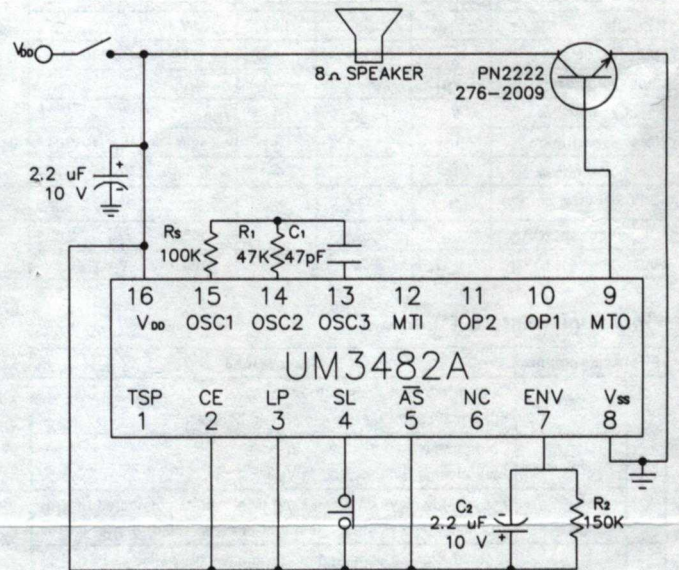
$V_{DD}$

8Ω SPEAKER

PN2222
276-2009

2.2 uF
10 V

$R_S$
100K

$R_1$
47K

$C_1$
47pF

16 $V_{DD}$
15 OSC1
14 OSC2
13 OSC3
12 MTI
11 OP2
10 OP1
9 MTO

UM3482A

TSP 1
CE 2
LP 3
SL 4
$\overline{AS}$ 5
NC 6
ENV 7
$V_{SS}$ 8

$C_2$
2.2 uF
10 V

$R_2$
150K